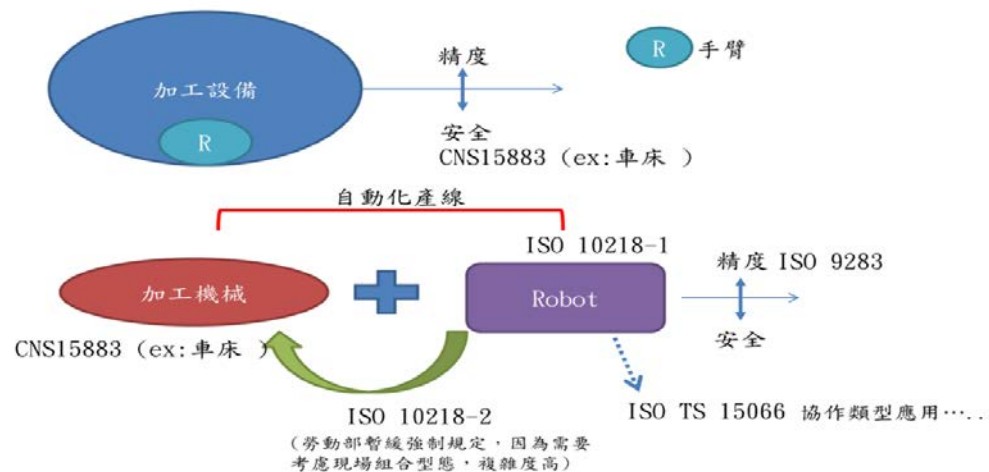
加工設備

R

精度

安全
CNS15883（ex:車床 ）

R 手臂

自動化產線

ISO 10218-1

加工機械

Robot

精度 ISO 9283

安全

CNS15883（ex:車床 ）

ISO 10218-2
（勞動部暫緩強制規定，因為需要考慮現場組合型態，複雜度高）

ISO TS 15066 協作類型應用⋯..